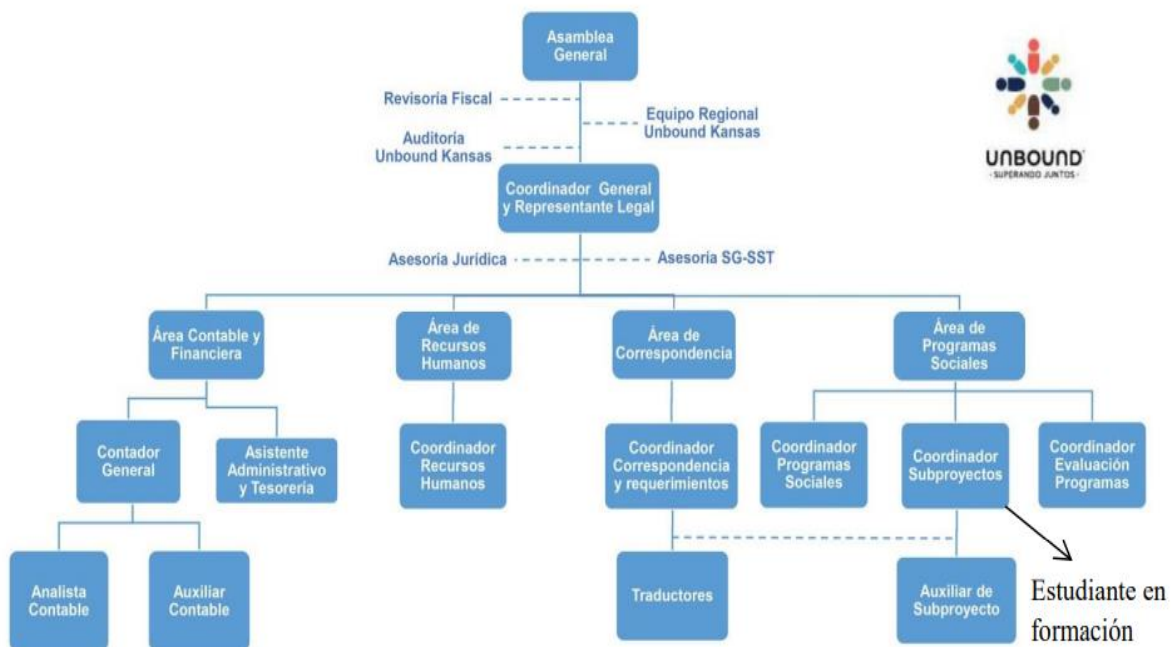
Asamblea General

Revisoría Fiscal

Equipo Regional Unbound Kansas

Auditoría Unbound Kansas

UNBOUND
SUPERANDO JUNTOS

Coordinador General y Representante Legal

Asesoría Jurídica

Asesoría SG-SST

Área Contable y Financiera

Área de Recursos Humanos

Área de Correspondencia

Área de Programas Sociales

Contador General

Asistente Administrativo y Tesorería

Coordinador Recursos Humanos

Coordinador Correspondencia y requerimientos

Coordinador Programas Sociales

Coordinador Subproyectos

Coordinador Evaluación Programas

Analista Contable

Auxiliar Contable

Traductores

Auxiliar de Subproyecto

Estudiante en formación